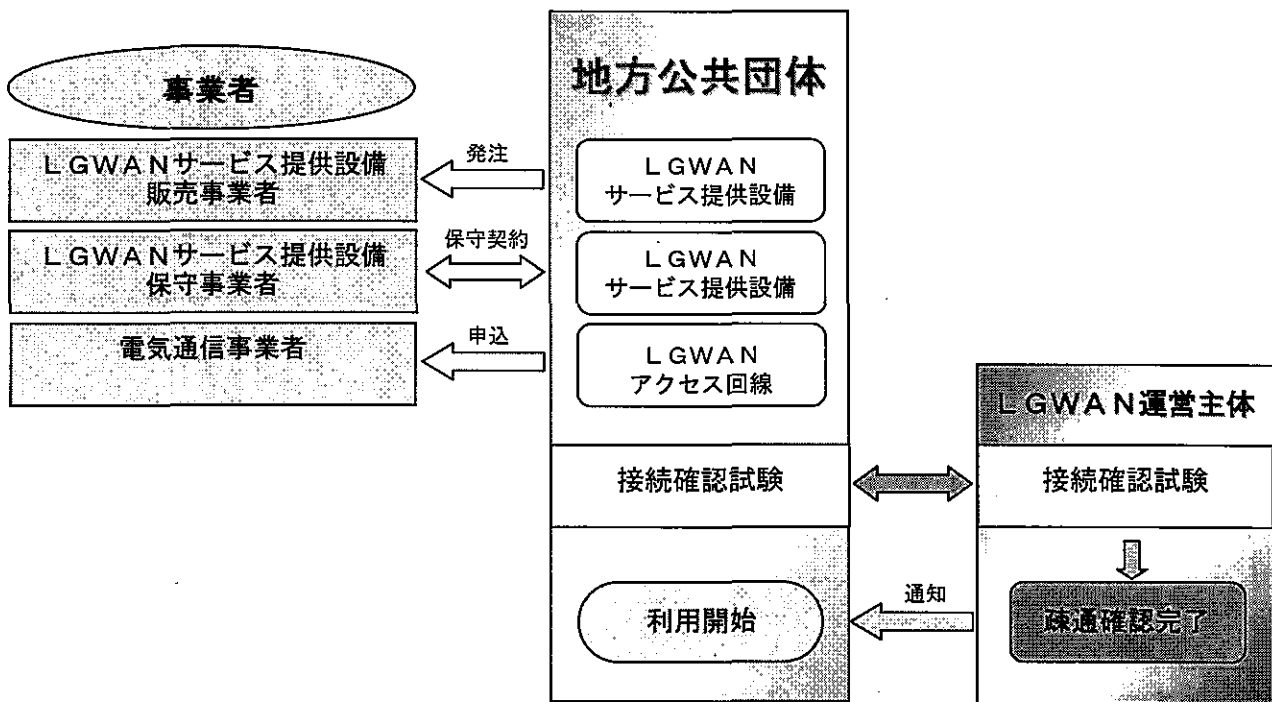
事業者

ＬＧＷＡＮサービス提供設備
販売事業者

ＬＧＷＡＮサービス提供設備
保守事業者

電気通信事業者

発注

保守契約

申込

地方公共団体

ＬＧＷＡＮ
サービス提供設備

ＬＧＷＡＮ
サービス提供設備

ＬＧＷＡＮ
アクセス回線

接続確認試験

利用開始

通知

ＬＧＷＡＮ運営主体

接続確認試験

疎通確認完了